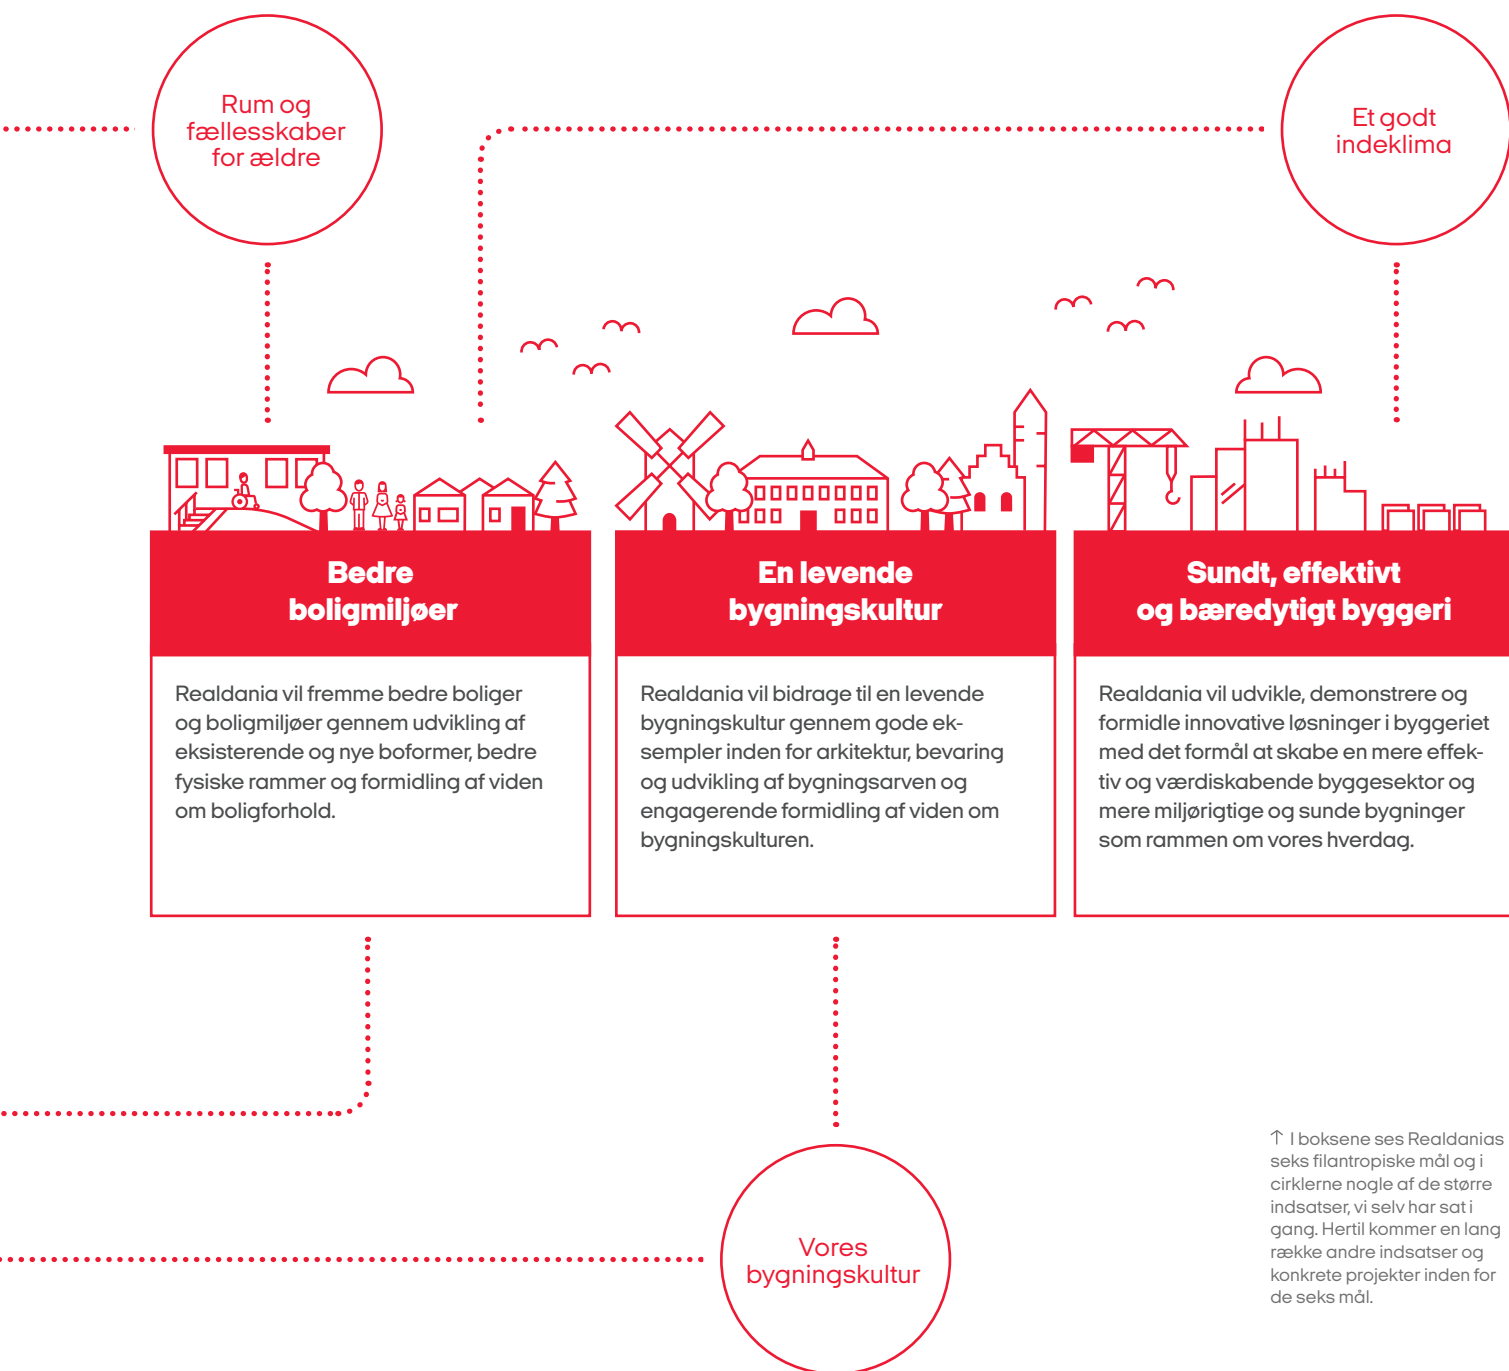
Rum og fællesskaber for ældre

Et godt indeklima

Bedre boligmiljøer

Realdania vil fremme bedre boliger og boligmiljøer gennem udvikling af eksisterende og nye boformer, bedre fysiske rammer og formidling af viden om boligforhold.

En levende bygningskultur

Realdania vil bidrage til en levende bygningskultur gennem gode eksempler inden for arkitektur, bevaring og udvikling af bygningsarven og engagerende formidling af viden om bygningskulturen.

Sundt, effektivt og bæredytigt byggeri

Realdania vil udvikle, demonstrere og formidle innovative løsninger i byggeriet med det formål at skabe en mere effektiv og værdiskabende byggesektor og mere miljørigtige og sunde bygninger som rammen om vores hverdag.

Vores bygningskultur

↑ I boksene ses Realdanias seks filantropiske mål og i cirklerne nogle af de større indsatser, vi selv har sat i gang. Hertil kommer en lang række andre indsatser og konkrete projekter inden for de seks mål.